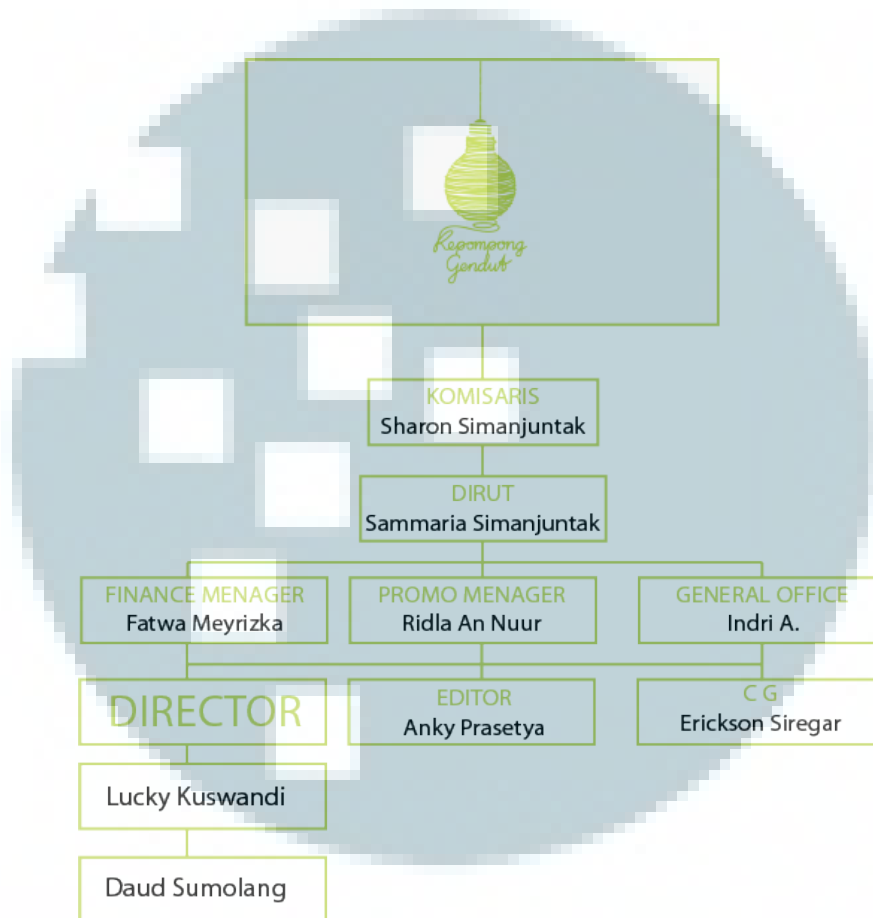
Kepompong Gendut

KOMISARIS
Sharon Simanjuntak

DIRUT
Sammaria Simanjuntak

FINANCE MENAGER
Fatwa Meyrizka

PROMO MENAGER
Ridla An Nuur

GENERAL OFFICE
Indri A.

DIRECTOR

EDITOR
Anky Prasetya

C G
Erickson Siregar

Lucky Kuswandi

Daud Sumolang